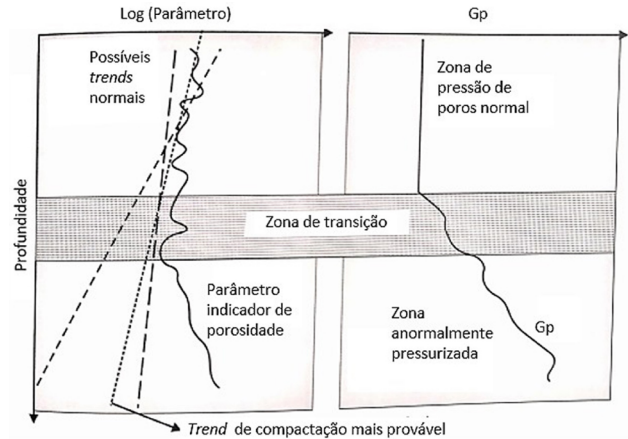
Log (Parâmetro)

Gp

Possíveis *trends* normais

Zona de pressão de poros normal

Profundidade

Zona de transição

Parâmetro indicador de porosidade

Zona anormalmente pressurizada

Gp

*Trend* de compactação mais provável